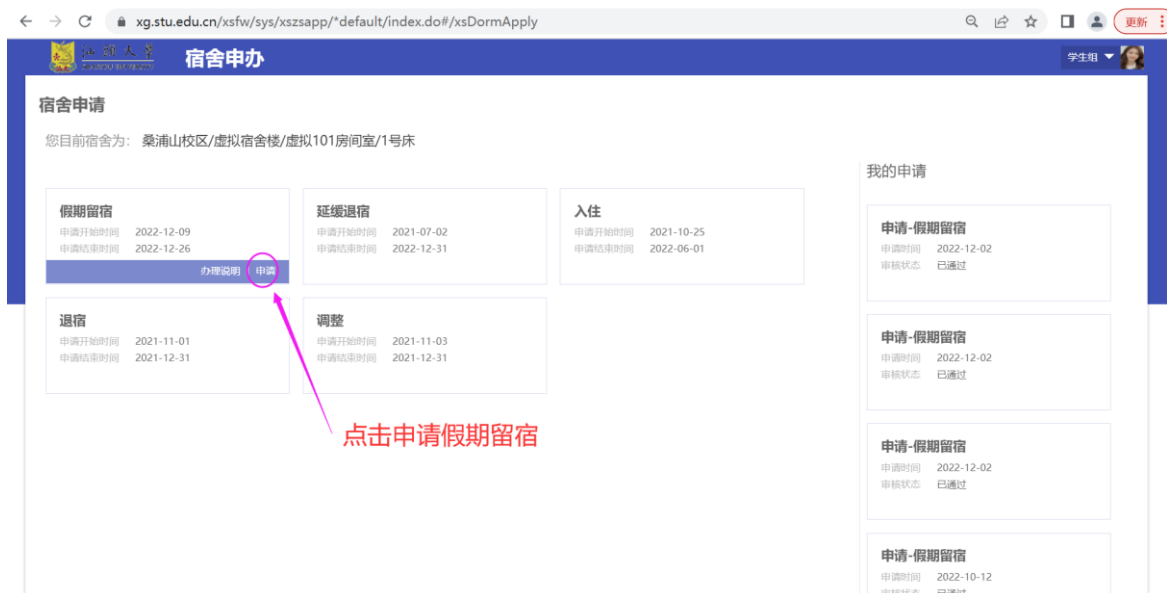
xg.stu.edu.cn/xsfw/sys/xszsapp/*default/index.do#/xsDormApply

更新

汕頭大學

宿舍申办

学生组

宿舍申请

您目前宿舍为： 桑浦山校区/虚拟宿舍楼/虚拟101房间室/1号床

假期留宿
申请开始时间 2022-12-09
申请结束时间 2022-12-26
办理说明 申请

延缓退宿
申请开始时间 2021-07-02
申请结束时间 2022-12-31

入住
申请开始时间 2021-10-25
申请结束时间 2022-06-01

退宿
申请开始时间 2021-11-01
申请结束时间 2021-12-31

调整
申请开始时间 2021-11-03
申请结束时间 2021-12-31

点击申请假期留宿

我的申请

申请-假期留宿
申请时间 2022-12-02
审核状态 已通过

申请-假期留宿
申请时间 2022-12-02
审核状态 已通过

申请-假期留宿
申请时间 2022-12-02
审核状态 已通过

申请-假期留宿
申请时间 2022-10-12
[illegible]